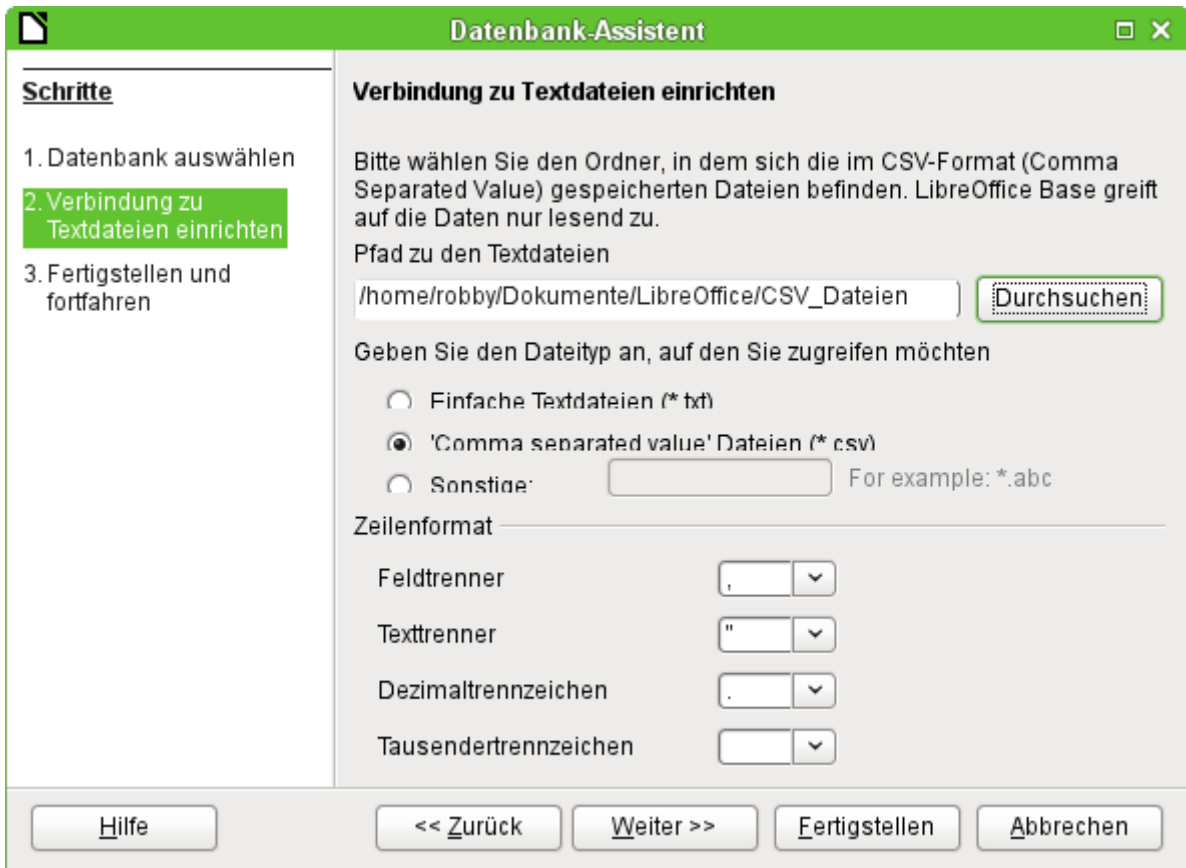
Datenbank-Assistent

Schritte

1. Datenbank auswählen

2. Verbindung zu Textdateien einrichten

3. Fertigstellen und fortfahren

Verbindung zu Textdateien einrichten

Bitte wählen Sie den Ordner, in dem sich die im CSV-Format (Comma Separated Value) gespeicherten Dateien befinden. LibreOffice Base greift auf die Daten nur lesend zu.

Pfad zu den Textdateien

/home/robby/Dokumente/LibreOffice/CSV_Dateien

Durchsuchen

Geben Sie den Dateityp an, auf den Sie zugreifen möchten

Einfache Textdateien (*.txt)

'Comma separated value' Dateien (*.csv)

Sonstige:

For example: *.abc

Zeilenformat

Feldtrenner ,

Texttrenner "

Dezimaltrennzeichen .

Tausendertrennzeichen

Hilfe

<< Zurück

Weiter >>

Fertigstellen

Abbrechen